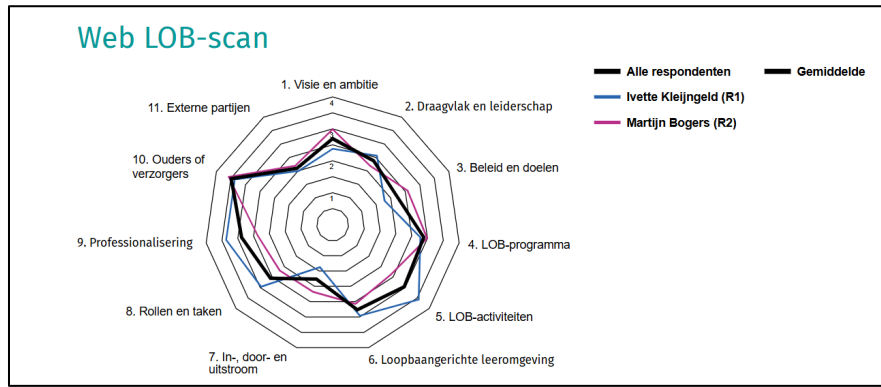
Web LOB-scan

1. Visie en ambitie
2. Draagvlak en leiderschap
3. Beleid en doelen
4. LOB-programma
5. LOB-activiteiten
6. Loopbaangerichte leeromgeving
7. In-, door- en uitstroom
8. Rollen en taken
9. Professionalisering
10. Ouders of verzorgers
11. Externe partijen

4
3
2
1

Alle respondenten
Gemiddelde
Ivette Kleijngeld (R1)
Martijn Bogers (R2)